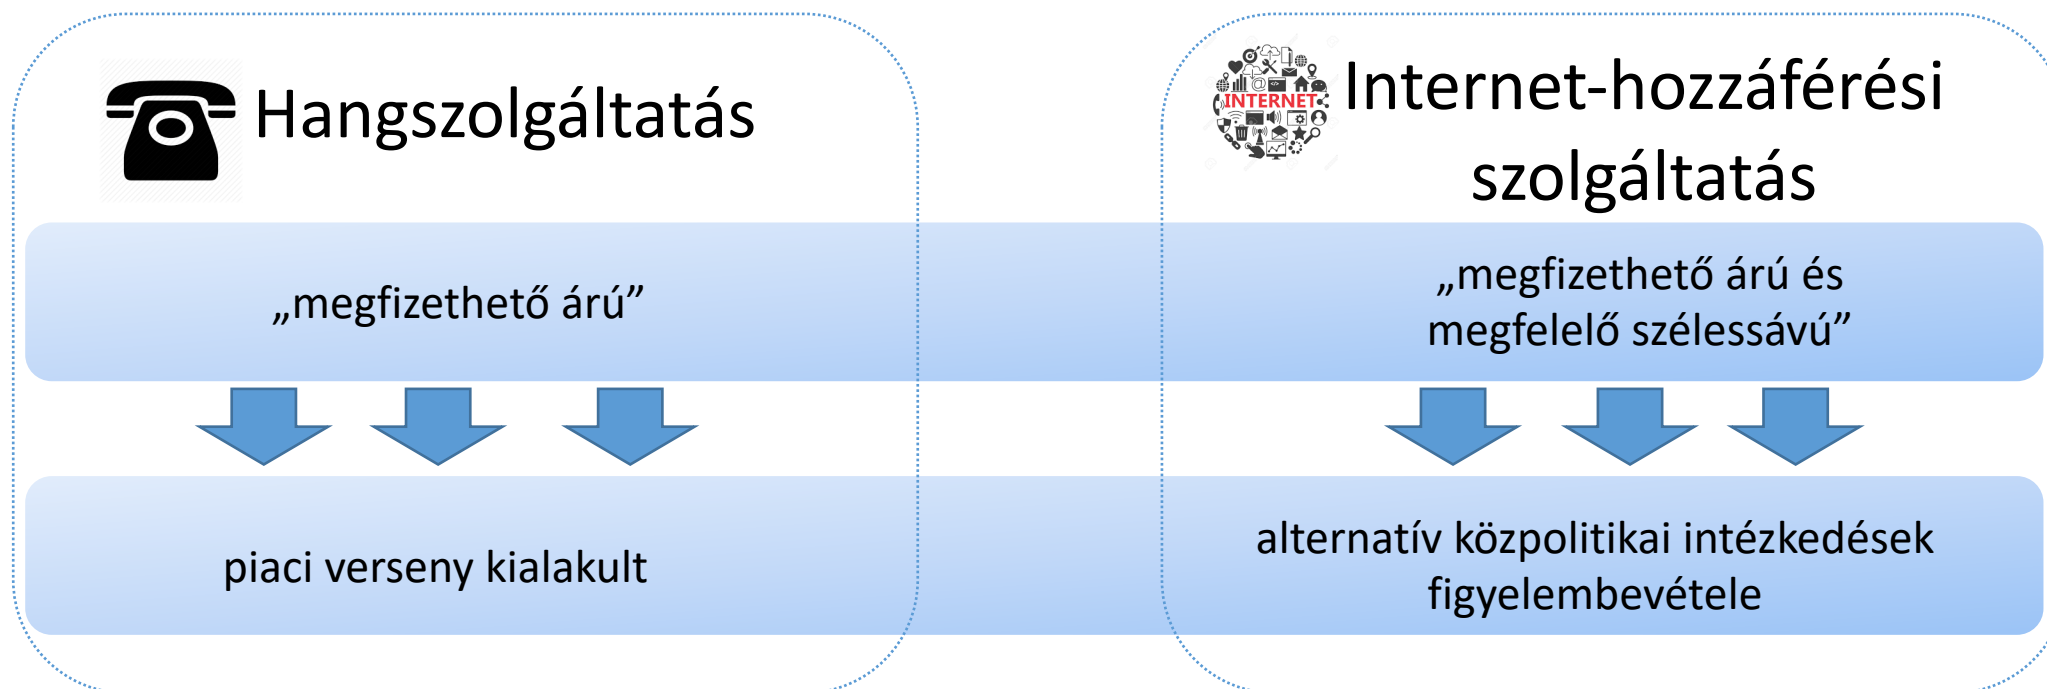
Hangszolgáltatás

INTERNET

Internet-hozzáférési szolgáltatás

„megfizethető árú”

„megfizethető árú és megfelelő szélessávú”

piaci verseny kialakult

alternatív közpolitikai intézkedések figyelembevétele